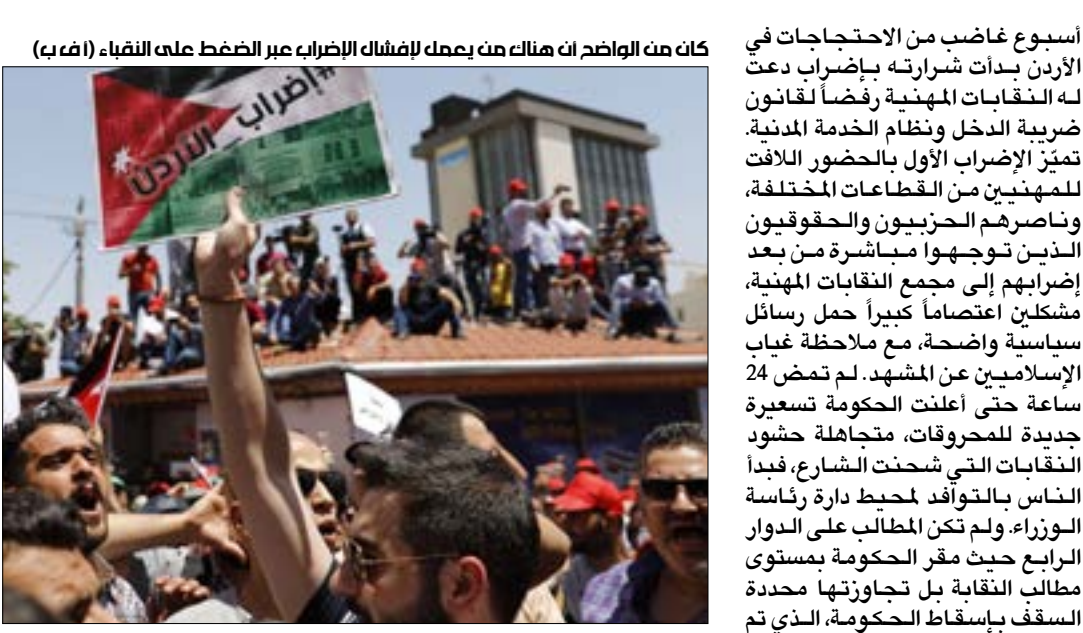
أسبوع غاضب من الاحتجاجات في الأردن بدأت شرارته بإضراب دعت له النقابات المهنية رفضاً لقانون ضريبة الدخل ونظام الخدمة المدنية. تميّز الإضراب الأول بالحضور اللافت للمهنيين من القطاعات المختلفة، وناصرهم الحزبيون والحقوقيون الذين توجهوا مباشرة من بعد إضرابهم إلى مجمع النقابات المهنية، مشكلين اعتصاماً كبيراً حمل رسائل سياسية واضحة، مع ملاحظة غياب الإسلاميين عن المشهد. لم تمض 24 ساعة حتى أعلنت الحكومة تسعيرة جديدة للمحروقات، متجاهلة حشود النقابات التي شحنت الشارع، فبدأ الناس بالتوافد لمحيط دارة رئاسة الوزراء. ولم تكن المطالب على الدوار الرابع حيث مقر الحكومة بمستوى مطالب النقابة بل تجاوزتها محددة السقف بإسقاط الحكومة، الذي تم

كان من الواضح أن هناك من يعمل لإفشال الإضراب عبر الضغط على النقباء (أ ف ب)

إضراب الأردن